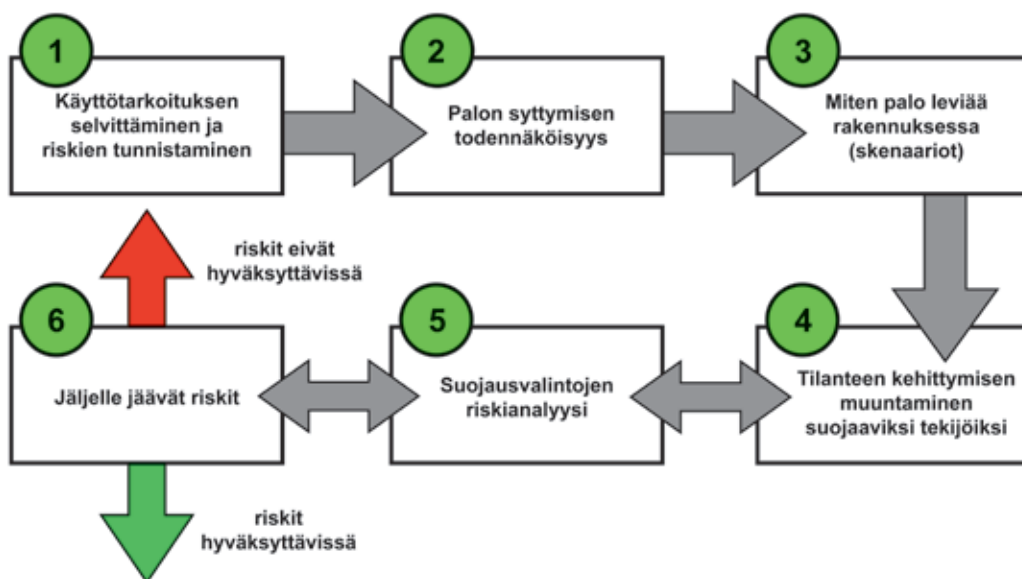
1
Käyttötarkoituksen selvittäminen ja riskien tunnistaminen

2
Palon syttymisen todennäköisyys

3
Miten palo leviää rakennuksessa (skenaariot)

riskit eivät hyväksyttävissä

6
Jäljelle jäävät riskit

5
Suojausvalintojen riskianalyysi

4
Tilanteen kehittymisen muuntaminen suojaaviksi tekijöiksi

riskit hyväksyttävissä